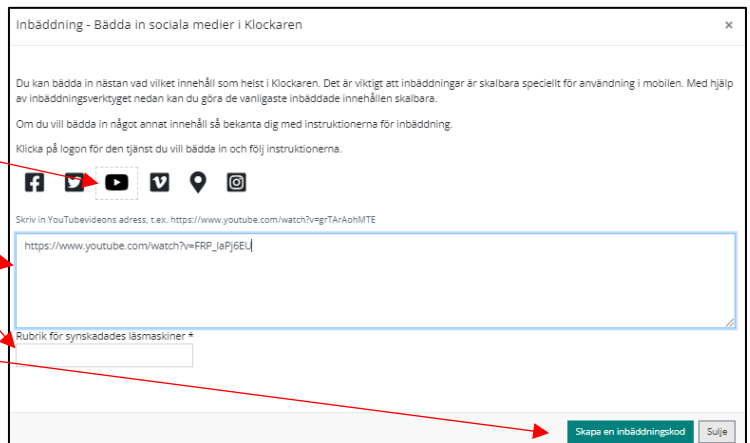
Inbäddning - Bädda in sociala medier i Klockaren

×

Du kan bädda in nästan vad vilket innehåll som helst i Klockaren. Det är viktigt att inbäddningar är skalbara speciellt för användning i mobilen. Med hjälp av inbäddningsverktyget nedan kan du göra de vanligaste inbäddade innehållen skalbara.

Om du vill bädda in något annat innehåll så bekanta dig med instruktionerna för inbäddning.

Klicka på logon för den tjänst du vill bädda in och följ instruktionerna.

Skriv in YouTubevideons adress, t.ex. https://www.youtube.com/watch?v=grTArAohMTE

https://www.youtube.com/watch?v=FRP_laPj6EU

Rubrik för synskadades läsmaskiner *

Skapa en inbäddningskod

Sulje